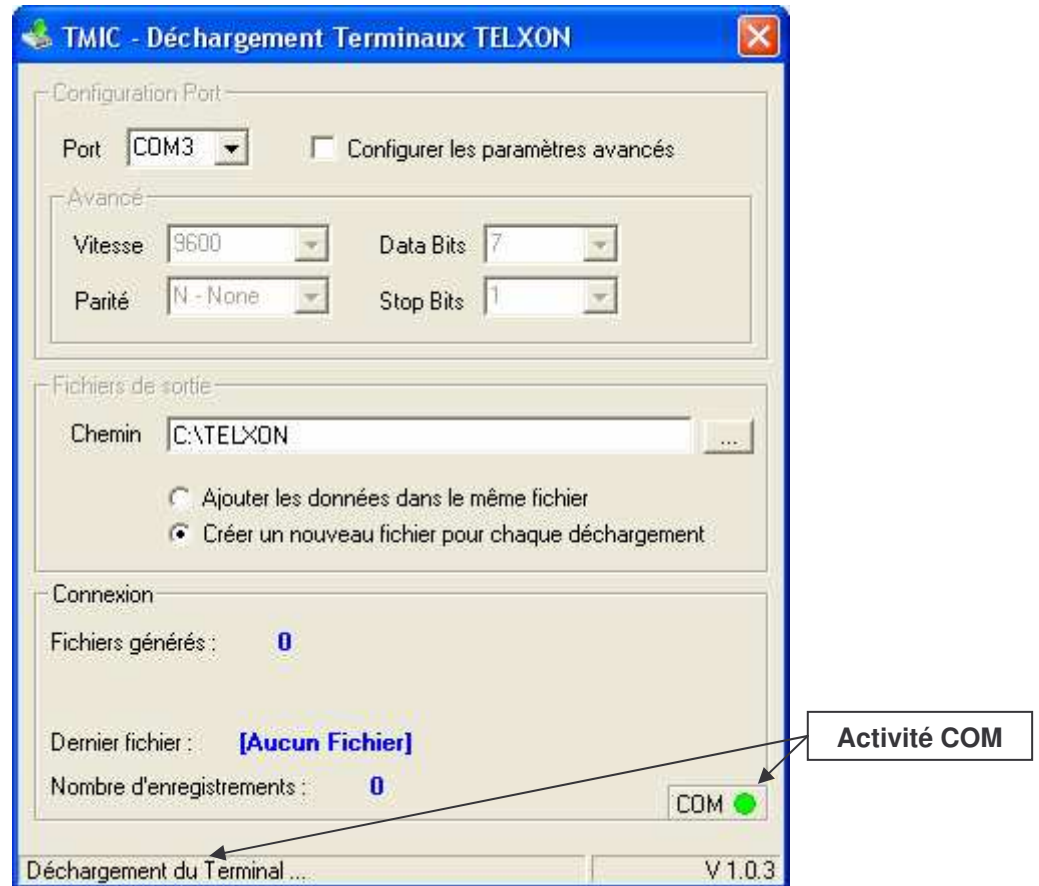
TMIC - Déchargement Terminaux TELXON

Configuration Port

Port COM3

Configurer les paramètres avancés

Avancé

Vitesse 9600

Data Bits 7

Parité N - None

Stop Bits 1

Fichiers de sortie

Chemin C:\TELXON

...

Ajouter les données dans le même fichier

Créer un nouveau fichier pour chaque déchargement

Connexion

Fichiers générés : 0

Dernier fichier : [Aucun Fichier]

Nombre d'enregistrements : 0

COM

Activité COM

Déchargement du Terminal ...

V 1.0.3